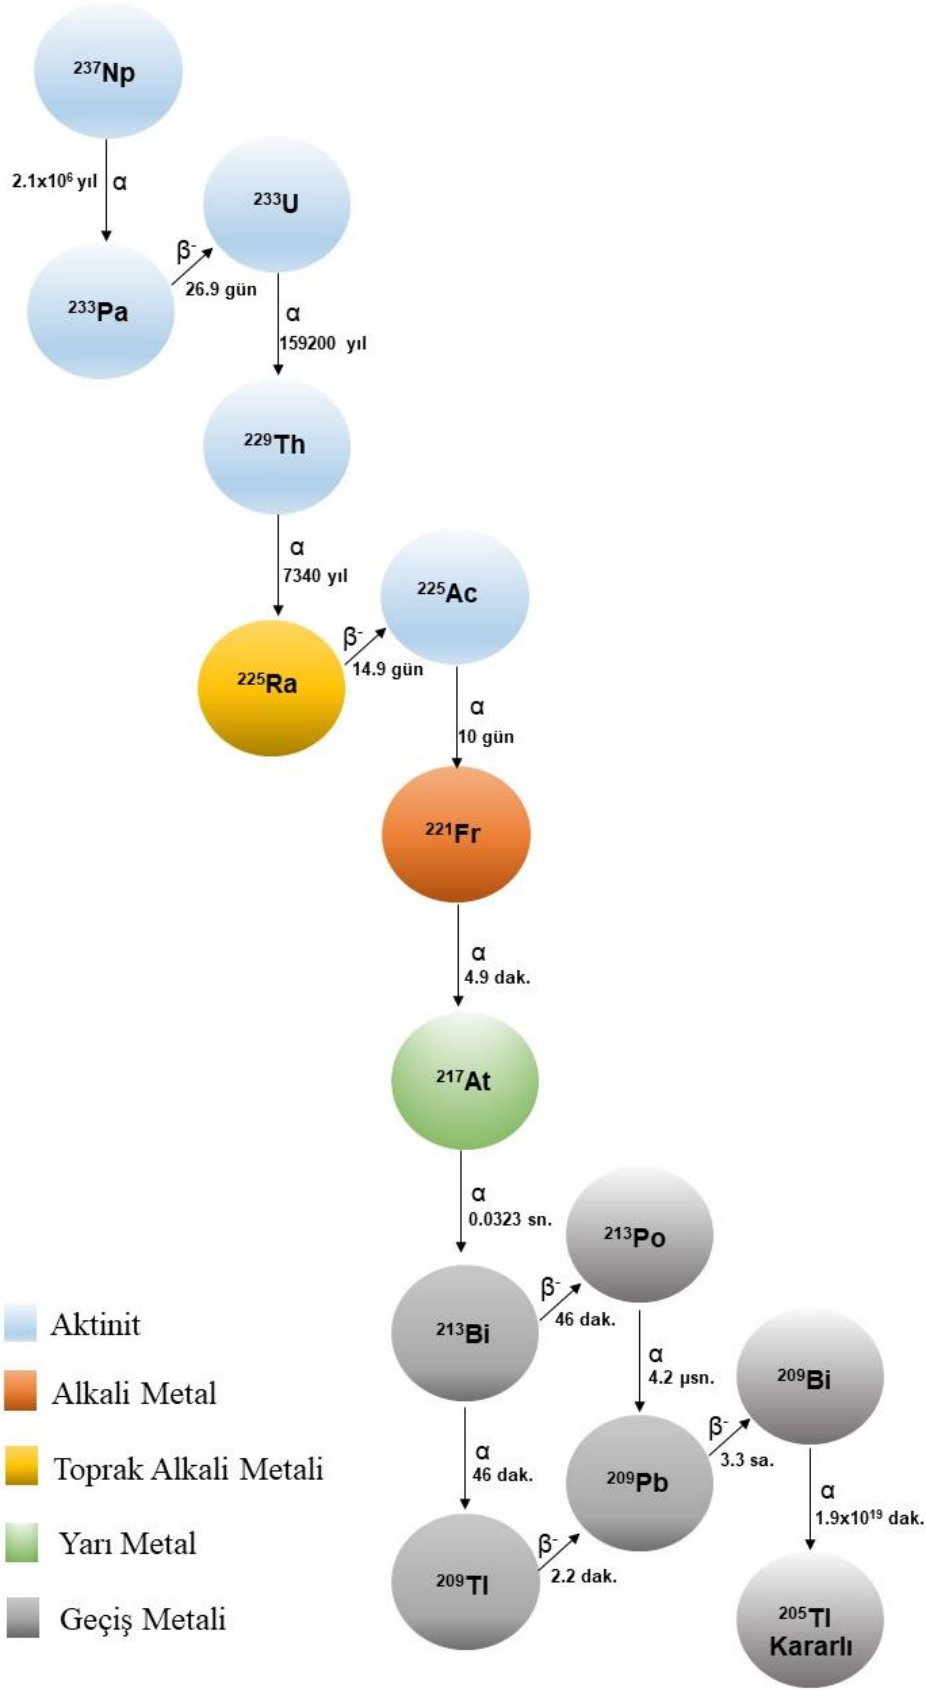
$^{237}$Np

$2.1x10^{6}$ yıl α

$^{233}$U

$^{233}$Pa

$\beta^-$ 26.9 gün

α 159200 yıl

$^{229}$Th

α 7340 yıl

$^{225}$Ac

$^{225}$Ra

$\beta^-$ 14.9 gün

α 10 gün

$^{221}$Fr

α 4.9 dak.

$^{217}$At

α 0.0323 sn.

$^{213}$Po

$^{213}$Bi

$\beta^-$ 46 dak.

α 4.2 μsn.

$^{209}$Bi

$^{209}$Pb

$\beta^-$ 3.3 sa.

α 46 dak.

α $1.9x10^{19}$ dak.

$^{209}$Tl

$\beta^-$ 2.2 dak.

$^{205}$Tl Kararlı

Aktinit

Alkali Metal

Toprak Alkali Metali

Yarı Metal

Geçiş Metali